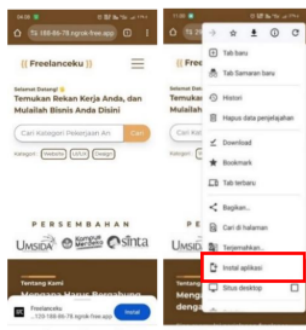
04:38

180-66-78.ngrok-free.app

{{ Freelanceku }}

Selamat Datang!

Temukan Rekan Kerja Anda, dan Mulailah Bisnis Anda Disini

Cari Kategori Pekerjaan An

Cari

Kategori: Website UI/UX Design

PERSEMBAHAN

UMSIDA sinta

Tentang Kami

Mengapa Harus Bergabung

Freelanceku

180-66-78.ngrok-free.app

Instal

11:06

Tab baru

Tab Samaran baru

Histori

Hapus data penjelajahan

Download

Bookmark

Tab terbaru

Bagikan...

Cari di halaman

Terjemahkan...

Instal aplikasi

Situs desktop

UMSIDA

Tentang

Meng

Freel